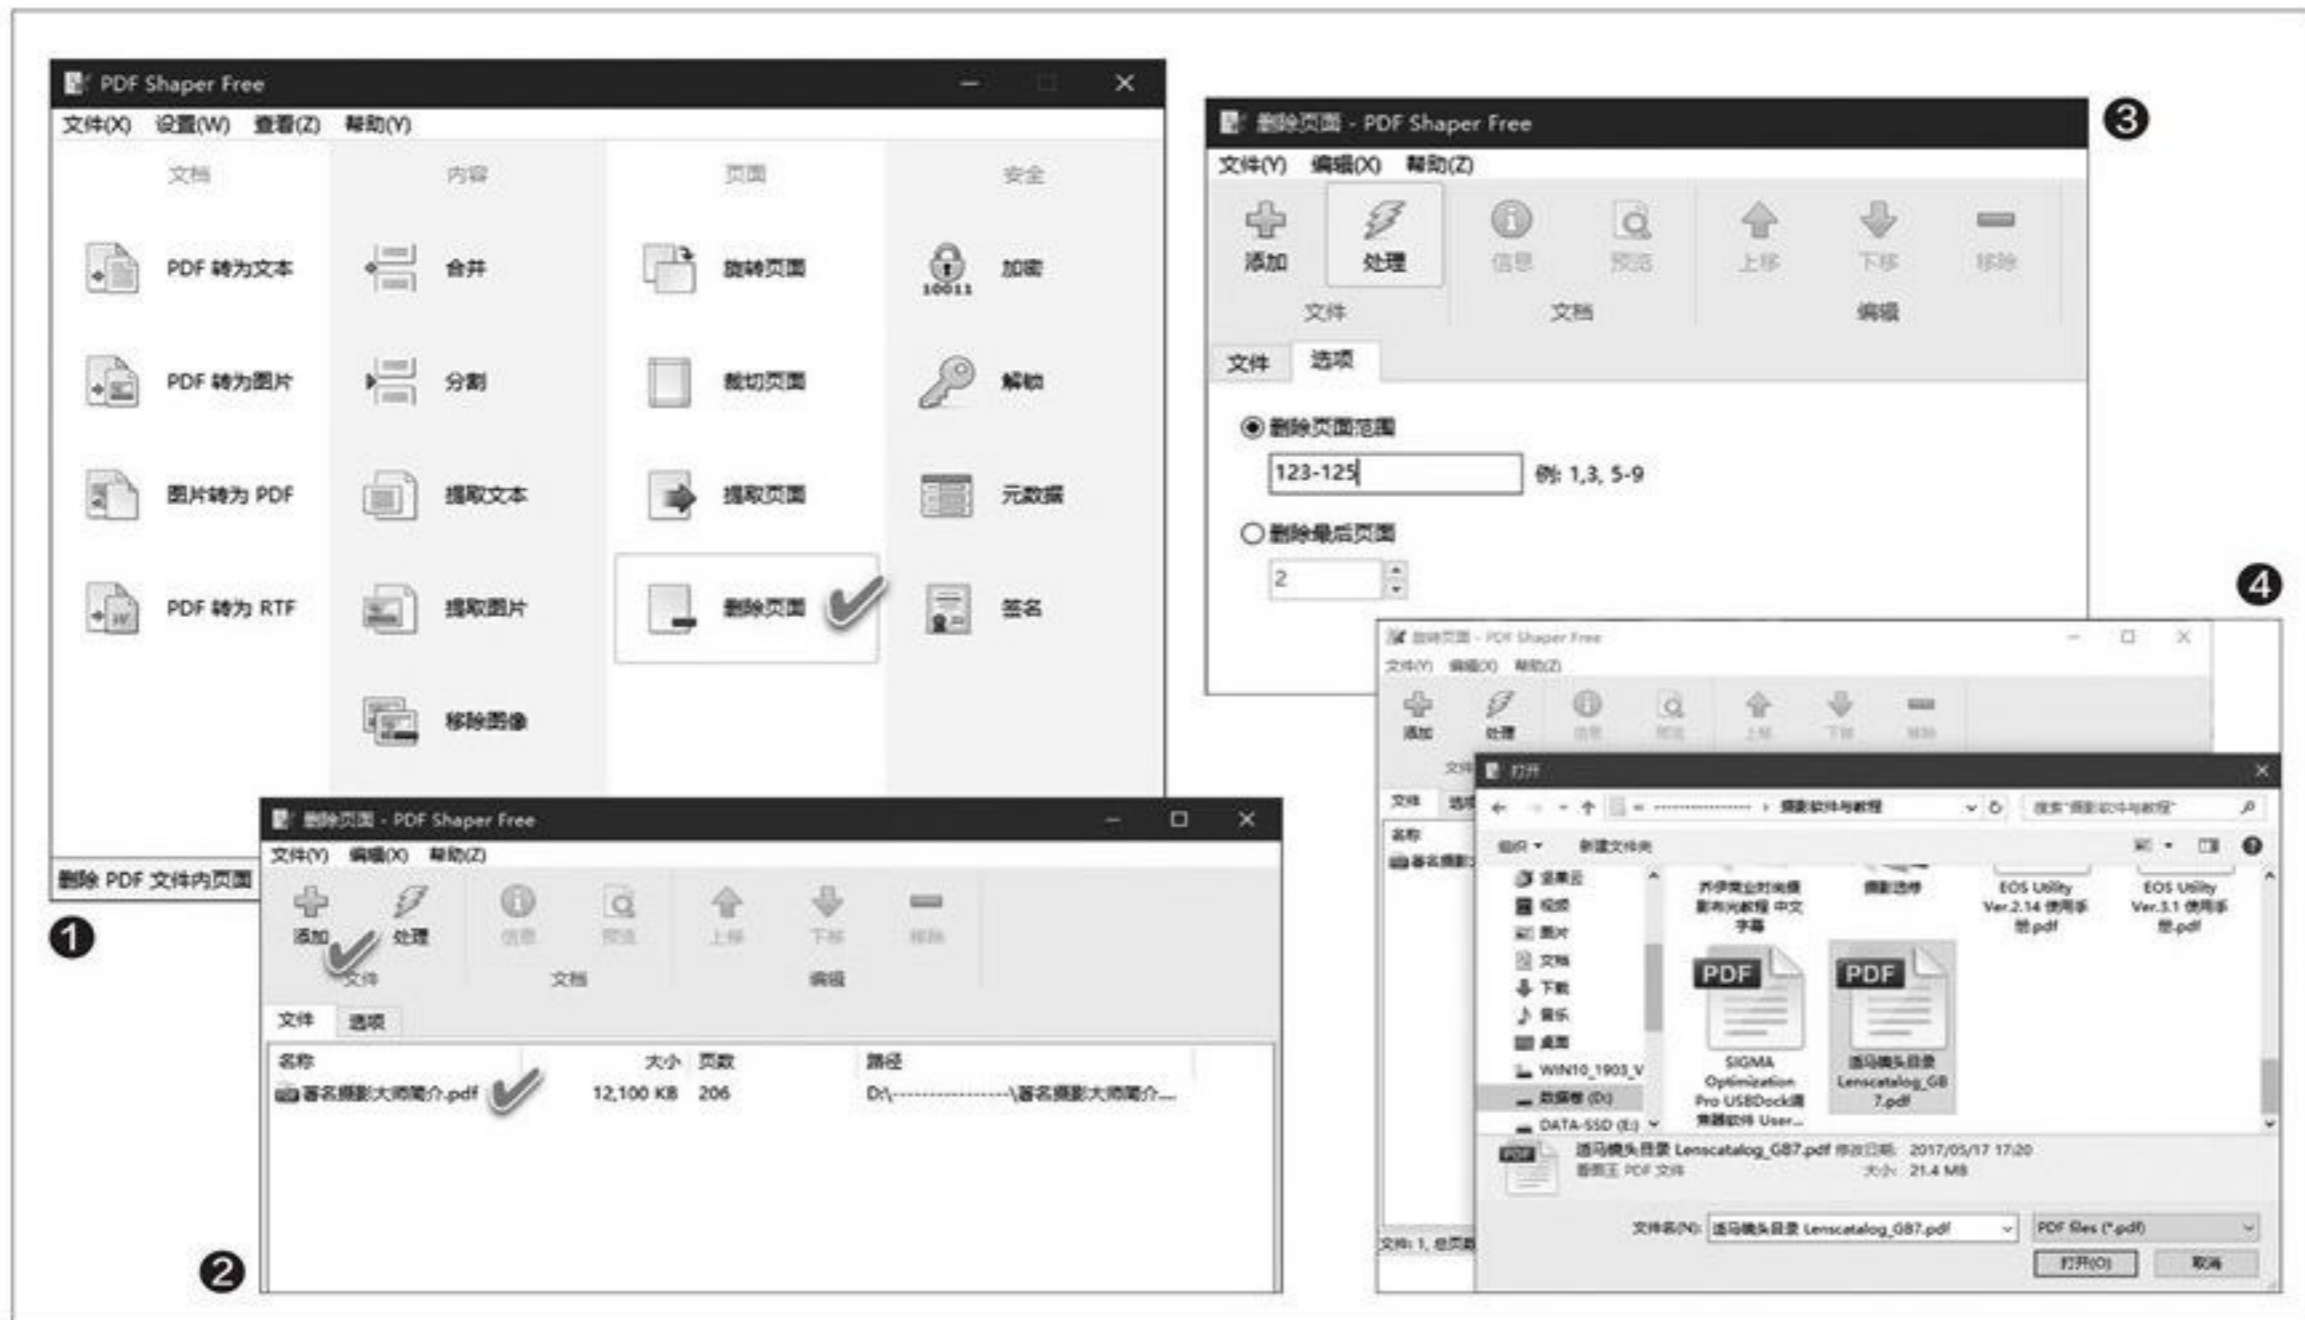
PDF Shaper Free
文件(X) 设置(W) 查看(Z) 帮助(Y)
文档
PDF 转为文本
PDF 转为图片
图片转为 PDF
PDF 转为 RTF
内容
合并
分割
提取文本
提取图片
移除图像
页面
旋转页面
裁切页面
提取页面
删除页面
安全
加密
10011
解密
元数据
签名
删除 PDF 文件内页面

❶

删除页面 - PDF Shaper Free
文件(Y) 编辑(X) 帮助(Z)
添加 处理
文件
信息 预览
文档
上移 下移 移除
编辑
文件 选项
名称 大小 页数 路径
著名摄影大师简介.pdf 12,100 KB 206 D:\-----------------\著名摄影大师简介....

❷

删除页面 - PDF Shaper Free
文件(Y) 编辑(X) 帮助(Z)
添加 处理
文件
信息 预览
文档
上移 下移 移除
编辑
文件 选项
删除页面范围
123-125 例: 1,3, 5-9
删除最后页面
2

❸

❹

删除页面 - PDF Shaper Free
文件(Y) 编辑(X) 帮助(Z)
添加 处理
信息 预览 上移 下移 移除
文件 选项
名称
著名摄影
文件: 1, 总页数
打开
组织 新建文件夹
摄影软件与教程
搜索"摄影软件与教程"
百度云
视频
图片
文档
下载
音乐
桌面
WIN10_1903_V
数据卷 (D:)
DATA-SSD (E:)
乔伊南业时尚摄影布光教程 中文字幕
摄影选修
EOS Utility Ver.2.14 使用手册.pdf
EOS Utility Ver.3.1 使用手册.pdf
PDF
SIGMA Optimization Pro USBDock调焦器软件 User...
PDF
适马镜头目录 Lenscatalog_GB7.pdf
适马镜头目录 Lenscatalog_GB7.pdf 修改日期: 2017/05/17 17:20
极速王 PDF 文件 大小: 21.4 MB
文件名(N): 适马镜头目录 Lenscatalog_GB7.pdf
PDF files (*.pdf)
打开(O) 取消